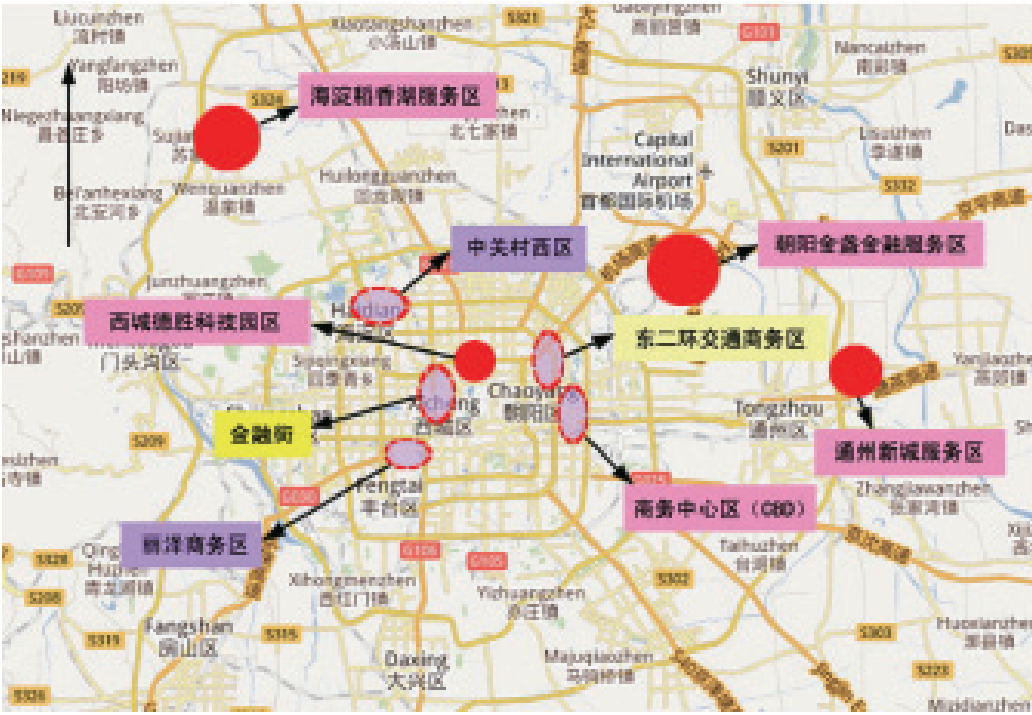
Liulizhen
流村镇
Xiaotangshanzhen
小汤山镇
Gaoliyingzhen
高丽营镇
S321
G101
Nancaizhen
南彩镇
Yangfangzhen
阳坊镇
S219
S326
海淀稻香湖服务区
Shunyi
顺义区
Niegezhuangxiang
聂各庄乡
北七家镇
Sujiatuo
苏家坨
Capital
International
Airport
首都国际机场
Liqiaozhen
李桥镇
S201
Beianhexiang
北安河乡
Wenquanzhen
温泉镇
Huilongguanzhen
回龙观镇
S312
中关村西区
朝阳金盏金融服务区
Junzhuangzhen
军庄镇
Haidian
海淀
西城德胜科技园区
东二环交通商务区
Sijiqingxiang
四季青乡
门头沟区
Chaoyang
朝阳区
Yanjiaozhen
燕郊镇
Xicheng
西城区
金融街
Tongzhou
通州区
通州新城服务区
S209
Fengtai
丰台区
商务中心区（CBD）
Zhangjiawanzhen
张家湾镇
丽泽商务区
青龙湖镇
Taihuzhen
台湖镇
G106
G105
Xihongmenzhen
西红门镇
S302
Yizhuangzhen
亦庄镇
S208
Fangshan
房山区
S319
S315
S303
Huoxianzhen
Daxing
大兴区
Majuqiaozhen
马驹桥镇
S228
S326
Mizidianzhen